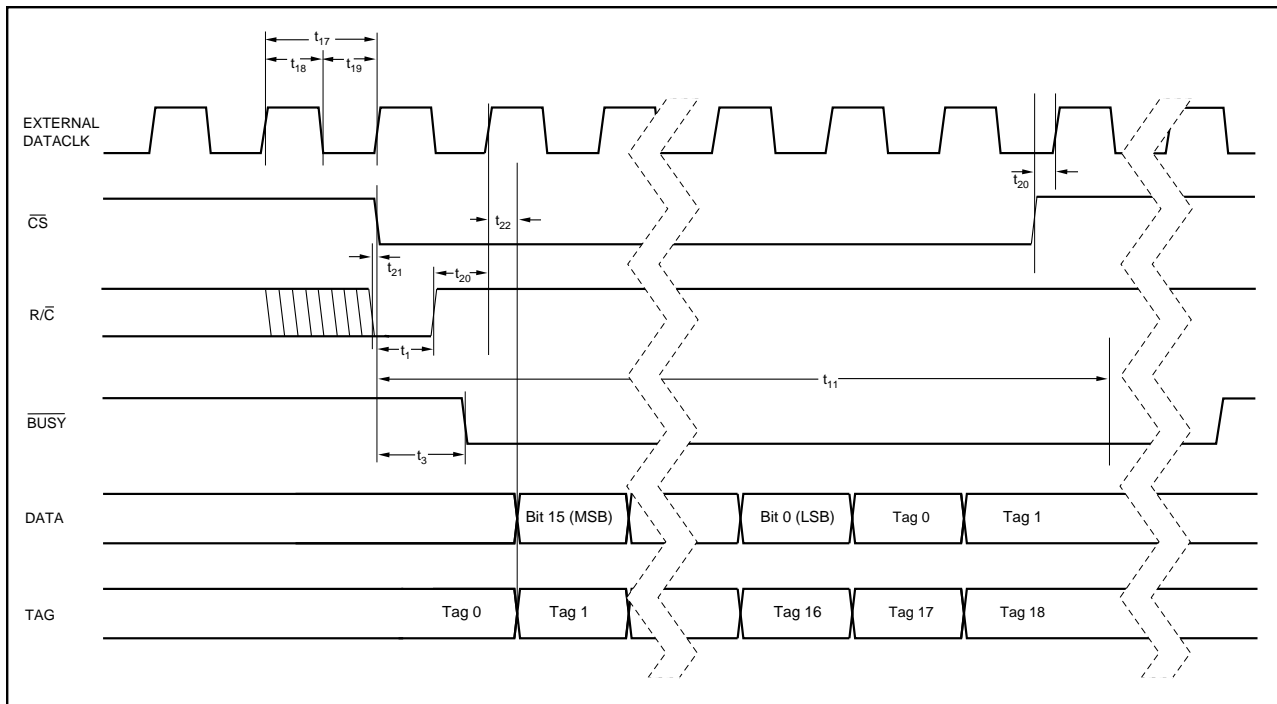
$t_{17}$
$t_{18}$ $t_{19}$

EXTERNAL DATACLK

$t_{20}$

$\overline{CS}$

$t_{22}$

$t_{21}$

$t_{20}$

R/$\overline{C}$

$t_1$

$t_{11}$

$\overline{BUSY}$

$t_3$

DATA

Bit 15 (MSB)

Bit 0 (LSB)

Tag 0

Tag 1

TAG

Tag 0

Tag 1

Tag 16

Tag 17

Tag 18